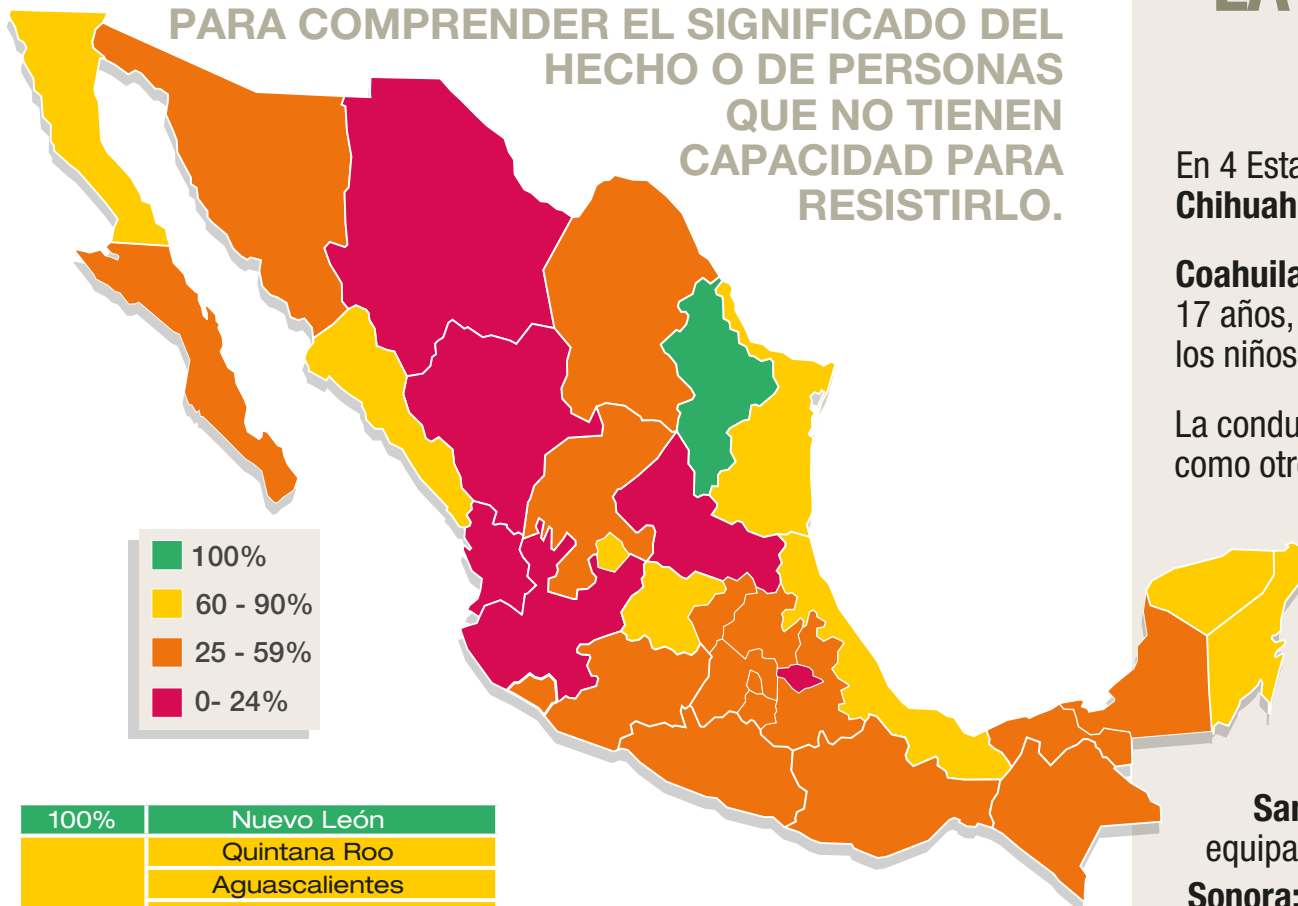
PARA COMPRENDER EL SIGNIFICADO DEL HECHO O DE PERSONAS QUE NO TIENEN CAPACIDAD PARA RESISTIRLO.

LA

En 4 Esta
Chihuah

Coahuila
17 años,
los niños

La condu
como otr

100%
60 - 90%
25 - 59%
0- 24%

| 100% | Nuevo León |
|---|---|
| | Quintana Roo |
| | Aguascalientes |

Sar
equipa
Sonora: